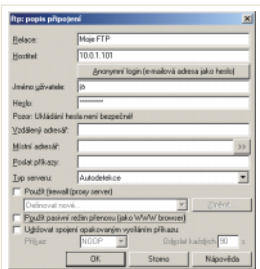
ftp: popis připojení

Relace: Moje FTP

Hostitel: 10.0.1.101

Anonymní login (e-mailová adresa jako heslo)

Jméno uživatele: jb

Heslo: ********

Pozor: Ukládání hesla není bezpečné!

Vzdálený adresář:

Místní adresář:

Podat příkazy:

Typ serveru: Autodetekce

Použít firewall (proxy server)

Definovat nové...

Změnit

Použít pasivní režim přenosu (jako WWW browser)

Udržovat spojení opakovaným vysíláním příkazu

Příkaz: NOOP

Odeslat každých 90 s

OK

Storno

Nápověda